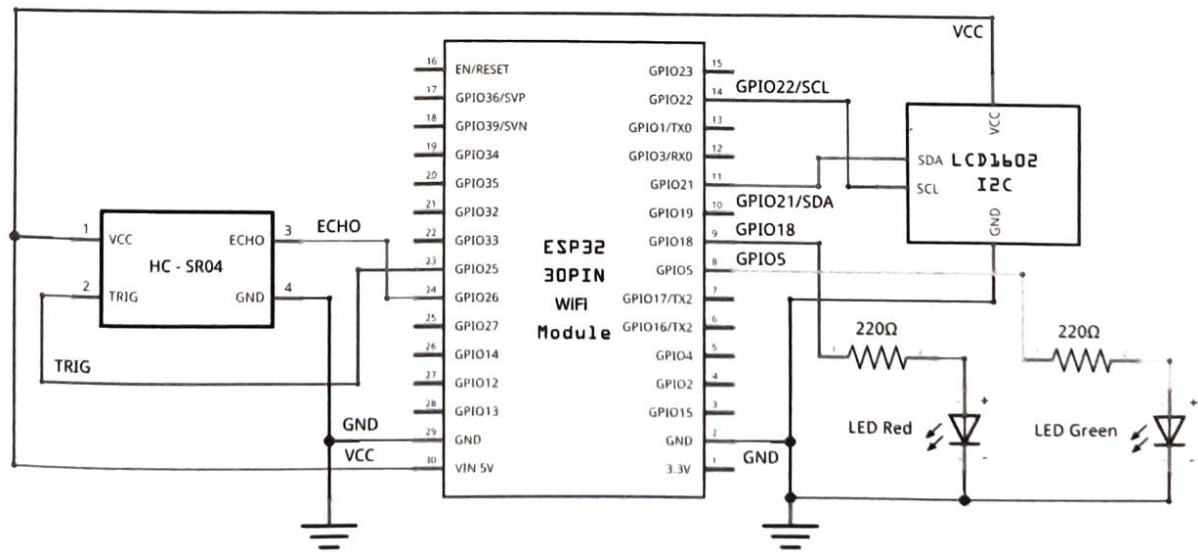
VCC

16 EN/RESET
17 GPIO36/SVP
18 GPIO39/SVN
19 GPIO34
20 GPIO35
21 GPIO32
22 GPIO33
23 GPIO25
24 GPIO26
25 GPIO27
26 GPIO14
27 GPIO12
28 GPIO13
29 GND
30 VIN 5V

GPIO23 15
GPIO22 14
GPIO1/TX0 13
GPIO3/RX0 12
GPIO21 11
GPIO19 10
GPIO18 9
GPIO5 8
GPIO17/TX2 7
GPIO16/TX2 6
GPIO4 5
GPIO2 4
GPIO15 3
GND 2
3.3V 1

ESP32
30PIN
WIFI
Module

GPIO22/SCL
GPIO21/SDA
GPIO18
GPIO5

SDA
SCL
VCC
GND
LCD1602
I2C

1 VCC
2 TRIG
HC - SR04
ECHO 3
GND 4

ECHO
TRIG
GND
VCC
GND

220Ω
220Ω
+
-
LED Red
+
-
LED Green